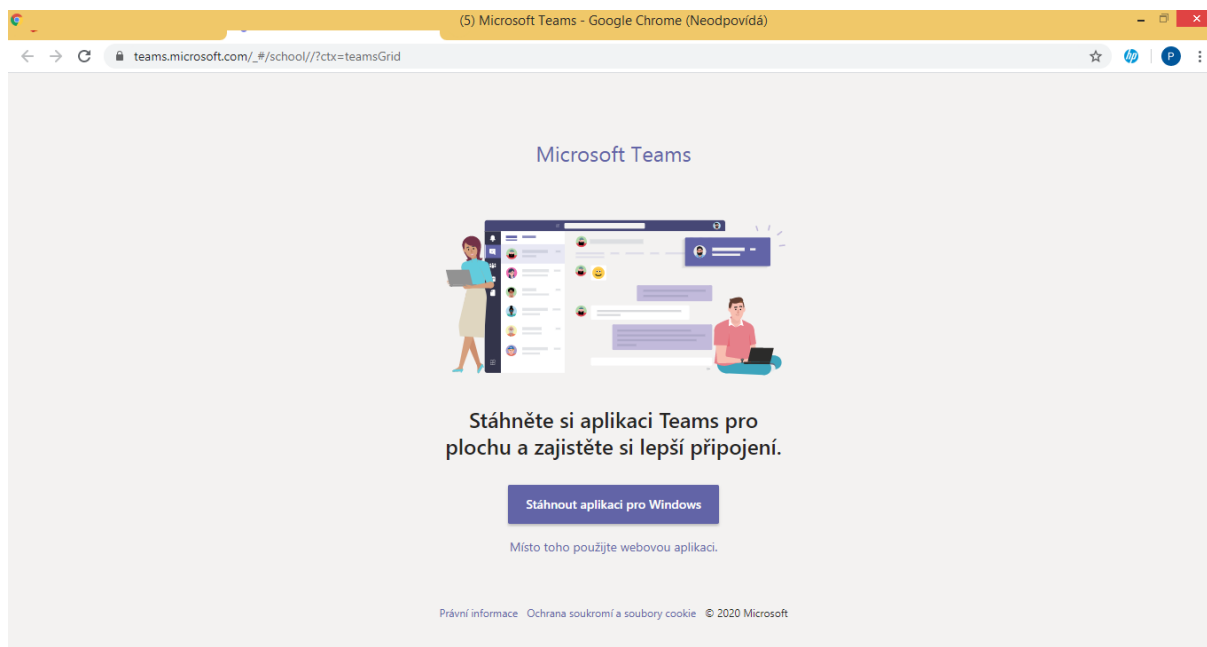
(5) Microsoft Teams - Google Chrome (Neodpovídá)

teams.microsoft.com/_#/school//?ctx=teamsGrid

P

Microsoft Teams

Stáhněte si aplikaci Teams pro plochu a zajistěte si lepší připojení.

Stáhnout aplikaci pro Windows

Místo toho použijte webovou aplikaci.

Právní informace Ochrana soukromí a soubory cookie © 2020 Microsoft